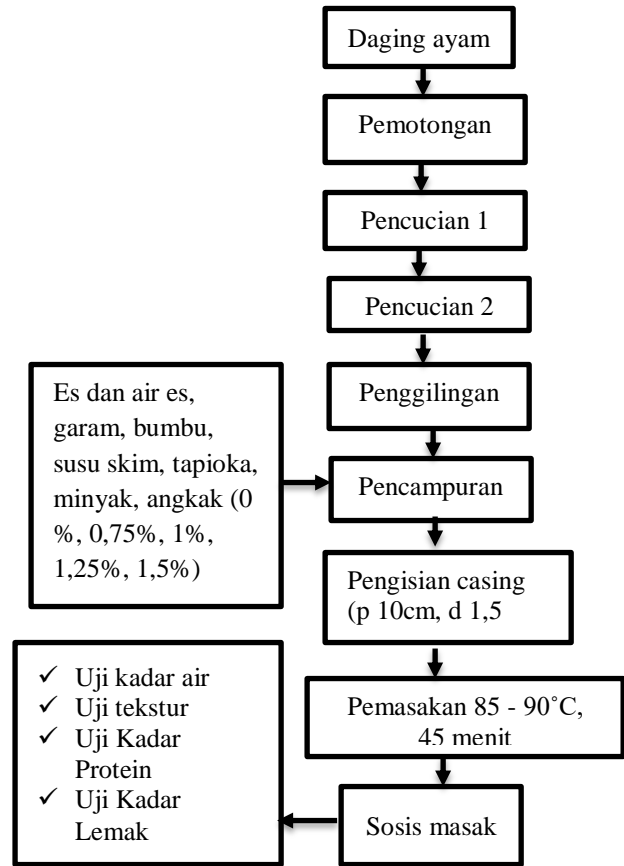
Daging ayam

Pemotongan

Pencucian 1

Pencucian 2

Es dan air es, garam, bumbu, susu skim, tapioka, minyak, angkak (0 %, 0,75%, 1%, 1,25%, 1,5%)

Penggilingan

Pencampuran

Pengisian casing (p 10cm, d 1,5

Pemasakan 85 - 90˚C, 45 menit

✓ Uji kadar air
✓ Uji tekstur
✓ Uji Kadar Protein
✓ Uji Kadar Lemak

Sosis masak